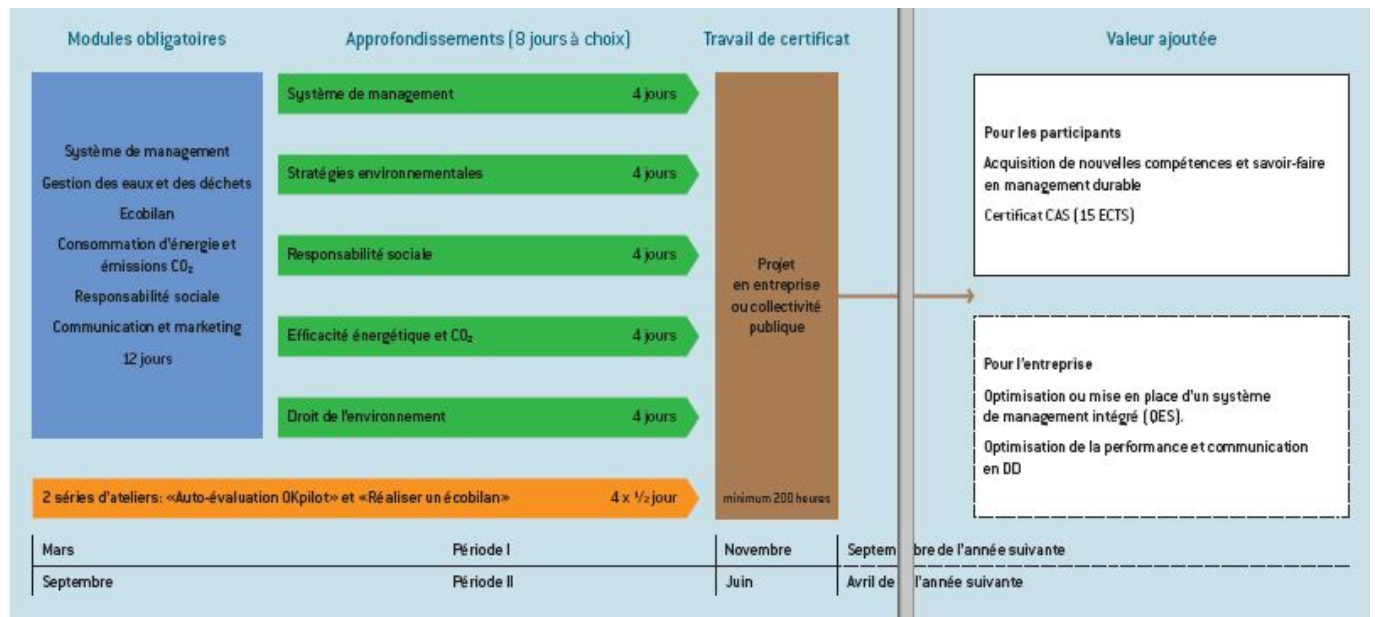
Modules obligatoires

Approfondissements (8 jours à choix)

Travail de certificat

Valeur ajoutée

Système de management
Gestion des eaux et des déchets
Ecobilan
Consommation d'énergie et émissions $CO_2$
Responsabilité sociale
Communication et marketing
12 jours

Système de management 4 jours

Stratégies environnementales 4 jours

Responsabilité sociale 4 jours

Efficacité énergétique et $CO_2$ 4 jours

Droit de l'environnement 4 jours

2 séries d'ateliers: «Auto-évaluation OKpilot» et «Réaliser un écobilan» 4 x ½ jour

Projet en entreprise ou collectivité publique

minimum 200 heures

Pour les participants

Acquisition de nouvelles compétences et savoir-faire en management durable

Certificat CAS (15 ECTS)

Pour l'entreprise

Optimisation ou mise en place d'un système de management intégré (QES).

Optimisation de la performance et communication en DD

| Mars | Période I | Novembre | Septembre de l'année suivante |
|---|---|---|---|
| Septembre | Période II | Juin | Avril de l'année suivante |